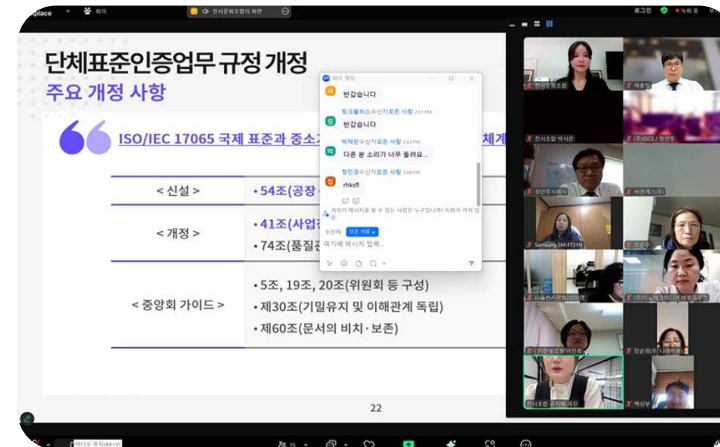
place

단체표준인증업무 규정 개정

주요 개정 사항

ISO/IEC 17065 국제 표준과 중소 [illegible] 체계

| < 신설 > | • 54조(공장 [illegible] |
|---|---|
| < 개정 > | • 41조(사업 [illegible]<br>• 74조(품질 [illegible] |
| < 중앙회 가이드 > | • 5조, 19조, 20조(위원회 등 구성)<br>• 제30조(기밀유지 및 이해관계 독립)<br>• 제60조(문서의 비치 · 보존) |

22

회의 채팅

반갑습니다

반갑습니다

다른 분 소리가 너무 들려요..

rhksff

여기에 메시지 입력...

로그인

녹화 중